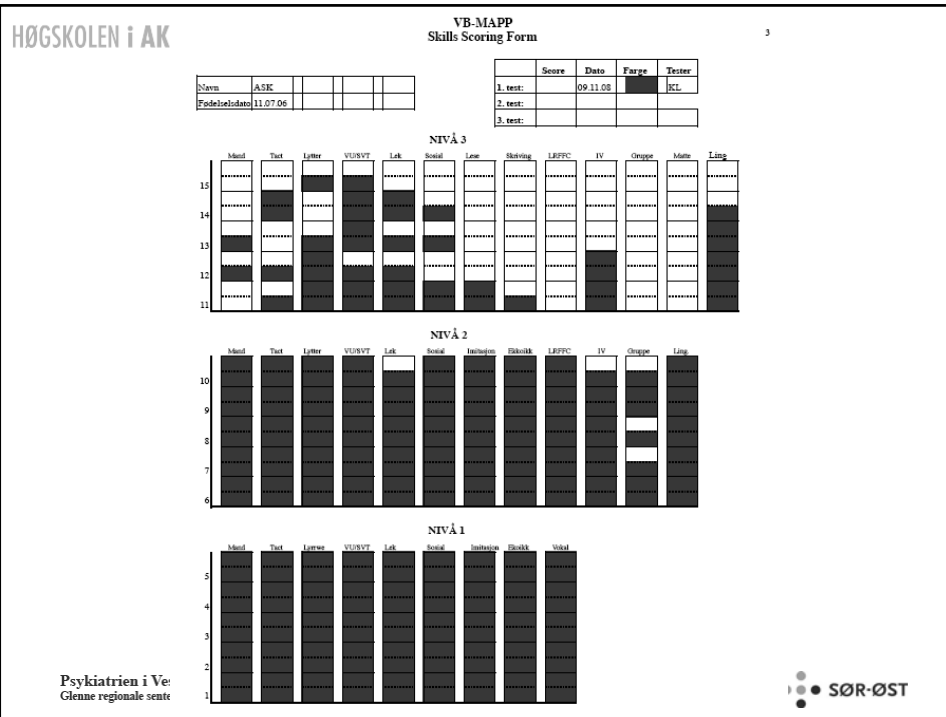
HØGSKOLEN i AK

VB-MAPP
Skills Scoring Form

3

| Navn | ASK | | | | | |
|---|---|---|---|---|---|---|
| Fødelselsdato | 11.07.06 | | | | | |

| | Score | Dato | Farge | Tester |
|---|---|---|---|---|
| 1. test: | | 09.11.08 | | KL |
| 2. test: | | | | |
| 3. test: | | | | |

NIVÅ 3

Mand Tact Lytter VU/SVT Lek Sosial Lese Skriving LRFFC IV Gruppe Matte Ling

15
14
13
12
11

NIVÅ 2

Mand Tact Lytter VU/SVT Lek Sosial Imitasjon Ekkoikk LRFFC IV Gruppe Ling.

10
9
8
7
6

NIVÅ 1

Mand Tact Lytter VU/SVT Lek Sosial Imitasjon Ekoikk Vokal

5
4
3
2
1

Psykiatrien i Ves
Glenne regionale sente

SØR-ØST